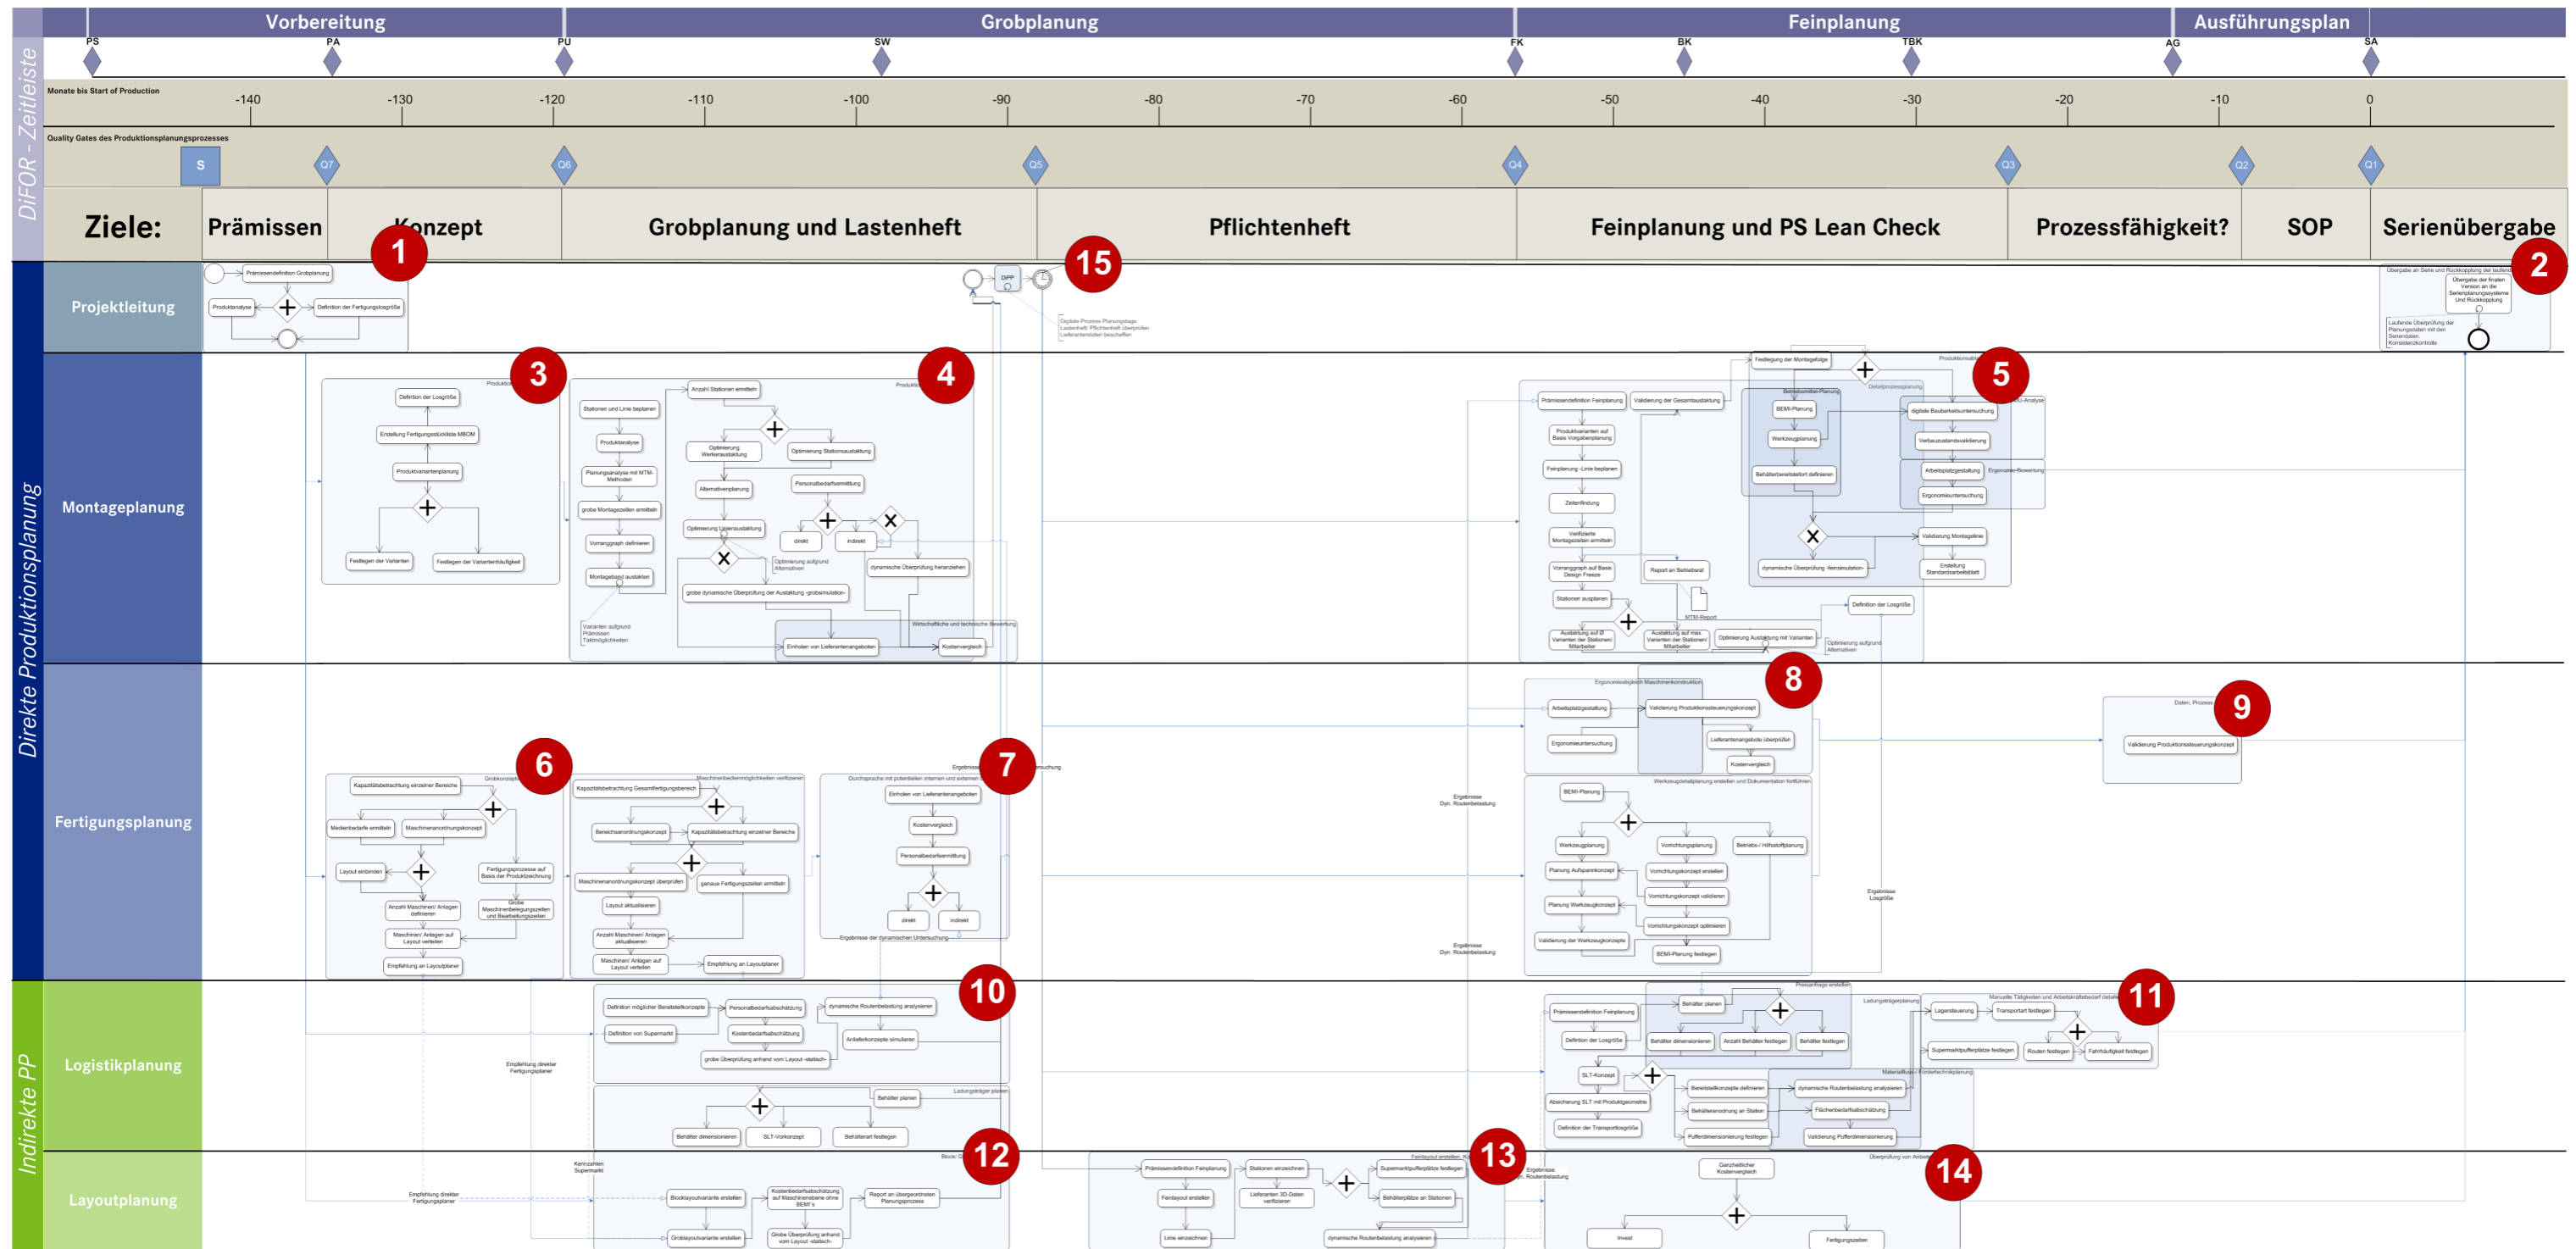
Vorbereitung | Grobplanung | Feinplanung | Ausführungsplan

PS PA PU SW FK BK TBK AG SA

DiFOR - Zeitleiste

Monate bis Start of Production

-140 -130 -120 -110 -100 -90 -80 -70 -60 -50 -40 -30 -20 -10 0

Quality Gates des Produktionsplanungsprozesses

S Q7 Q6 Q5 Q4 Q3 Q2 Q1

Ziele: Prämissen | Konzept | Grobplanung und Lastenheft | Pflichtenheft | Feinplanung und PS Lean Check | Prozessfähigkeit? | SOP | Serienübergabe

1 2 3 4 5 6 7 8 9 10 11 12 13 14 15

Projektleitung

Prämissendefinition Grobplanung
Produktanalyse
Definition der Fertigungslosgröße
DiPP
Digitale Prozess Planungslage Lastenheft Pflichtenheft überprüfen Lieferantendaten beschaffen
Übergabe an Serie und Rückkopplung der laufenden
Übergabe der finalen Version an die Serienplanungssysteme Und Rückkopplung
Laufende Überprüfung der Planungsdaten mit den Seriendaten Konsistenzkontrolle

Direkte Produktionsplanung

Montageplanung

Definition der Losgröße
Erstellung Fertigungsstückliste MBOM
Produktvariantenplanung
Festlegen der Varianten
Festlegen der Variantenhäufigkeit
Stationen und Linie beplanen
Produktanalyse
Planungsanalyse mit MTM-Methoden
grobe Montagezeiten ermitteln
Vorranggraph definieren
Montageband auslakten
Varianten aufgrund Prämissen Taktmöglichkeiten
Anzahl Stationen ermitteln
Optimierung Werkerauslastung
Optimierung Stationsauslastung
Alternativenplanung
Personalbedarfsermittlung
Optimierung Linienauslastung
direkt
indirekt
Optimierung aufgrund Alternativen
dynamische Überprüfung heranziehen
grobe dynamische Überprüfung der Auslastung -grobsimulation-
Wirtschaftliche und technische Bewertung
Einholen von Lieferantenangeboten
Kostenvergleich
Prämissendefinition Feinplanung
Validierung der Gesamtauslastung
Produktvarianten auf Basis Vorgabenplanung
Feinplanung -Linie beplanen
Zeitenfindung
Verifizierte Montagezeiten ermitteln
Vorranggraph auf Basis Design Freeze
Report an Betriebsrat
MTM-Report
Stationen ausplanen
Auslastung auf Ø Varianten der Stationen/ Mitarbeiter
Auslastung auf max. Varianten der Stationen/ Mitarbeiter
Optimierung Auslastung mit Varianten
Optimierung aufgrund Alternativen
Definition der Losgröße
Festlegung der Montagefolge
Betriebsmittel-Planung
BEMI-Planung
Werkzeugplanung
Behälterbereitstellort definieren
Detailprozessplanung
digitale Bauberkeitsuntersuchung
Verbauzustandsvalidierung
Arbeitsplatzgestaltung
Ergonomieuntersuchung
Ergonomie-Bewertung
Validierung Montagelinie
Erstellung Standardarbeitsblatt
dynamische Überprüfung -feinsimulation-

Fertigungsplanung

Kapazitätsbetrachtung einzelner Bereiche
Medienbedarfe ermitteln
Maschinenanordnungskonzept
Layout einbinden
Fertigungsprozesse auf Basis der Produktzeichnung
Anzahl Maschinen/ Anlagen definieren
Grobe Maschinenbelegungszeiten und Bearbeitungszeiten
Maschinen/ Anlagen auf Layout verteilen
Empfehlung an Layoutplaner
Kapazitätsbetrachtung Gesamtfertigungsbereich
Maschinenbedarfsmöglichkeiten verifizieren
Bereichsanordnungskonzept
Kapazitätsbetrachtung einzelner Bereiche
Maschinenanordnungskonzept überprüfen
genaue Fertigungszeiten ermitteln
Layout aktualisieren
Anzahl Maschinen/ Anlagen aktualisieren
Maschinen/ Anlagen auf Layout verteilen
Empfehlung an Layoutplaner
Durchsprache mit potentiellen internen und externen
Einholen von Lieferantenangeboten
Kostenvergleich
Personalbedarfsermittlung
direkt
indirekt
Ergebnisse der dynamischen Untersuchung
Ergonomieabgleich Maschinenkonstruktion
Arbeitsplatzgestaltung
Validierung Produktionssteuerungskonzept
Ergonomieuntersuchung
Lieferantenangebote überprüfen
Kostenvergleich
Werkzeugdetailplanung erstellen und Dokumentation fortführen
BEMI-Planung
Werkzeugplanung
Vorrichtungsplanung
Betriebs-/ Hilfsstoffplanung
Planung Aufspannkonzept
Vorrichtungskonzept erstellen
Vorrichtungskonzept validieren
Planung Werkzeugkonzept
Vorrichtungskonzept optimieren
Validierung der Werkzeugkonzepte
BEMI-Planung festlegen
Ergebnisse Dyn. Routenbelastung
Ergebnisse Losgröße
Daten, Prozess
Validierung Produktionssteuerungskonzept

Indirekte PP

Logistikplanung

Definition möglicher Bereitstellkonzepte
Personalbedarfsabschätzung
dynamische Routenbelastung analysieren
Definition von Supermarkt
Kostenbedarfsabschätzung
Anlieferkonzepte simulieren
grobe Überprüfung anhand von Layout -statisch-
Empfehlung direkter Fertigungsplaner
Ladungsträger planen
Behälter planen
Behälter dimensionieren
SLT-Vorkonzept
Behälterart festlegen
Prämissendefinition Feinplanung
Definition der Losgröße
SLT-Konzept
Absicherung SLT mit Produktgeometrie
Definition der Transportlosgröße
Behälter planen
Behälter dimensionieren
Anzahl Behälter festlegen
Behälter festlegen
Bereitstellkonzepte definieren
Behälteranordnung an Station
Pufferdimensionierung festlegen
dynamische Routenbelastung analysieren
Flächenbedarfsabschätzung
Validierung Pufferdimensionierung
Materialfluss- / Fördertechnikplanung
Ladungsträgerplanung
Manuelle Tätigkeiten und Arbeitskräftebedarf detaillieren
Lagersteuerung
Transportart festlegen
Supermarktpufferplätze festlegen
Routen festlegen
Fahrthäufigkeit festlegen

Layoutplanung

Anzahlen Supermarkt
Empfehlung direkter Fertigungsplaner
Blocklayoutvariante erstellen
Kostenbedarfsabschätzung auf Maschinenebene ohne BEMI's
Report an übergeordneten Planungsprozess
Groblayoutvariante erstellen
Grobe Überprüfung anhand von Layout -statisch-
Prämissendefinition Feinplanung
Stationen einzeichnen
Supermarktpufferplätze festlegen
Feinlayout erstellen
Lieferanten 3D-Daten verifizieren
Behälterplätze an Stationen
Linie einzeichnen
dynamische Routenbelastung analysieren
Ergebnisse Routenbelastung
Ganzheitlicher Kostenvergleich
Überprüfung von Aktivitäten
Invest
Fertigungszeiten